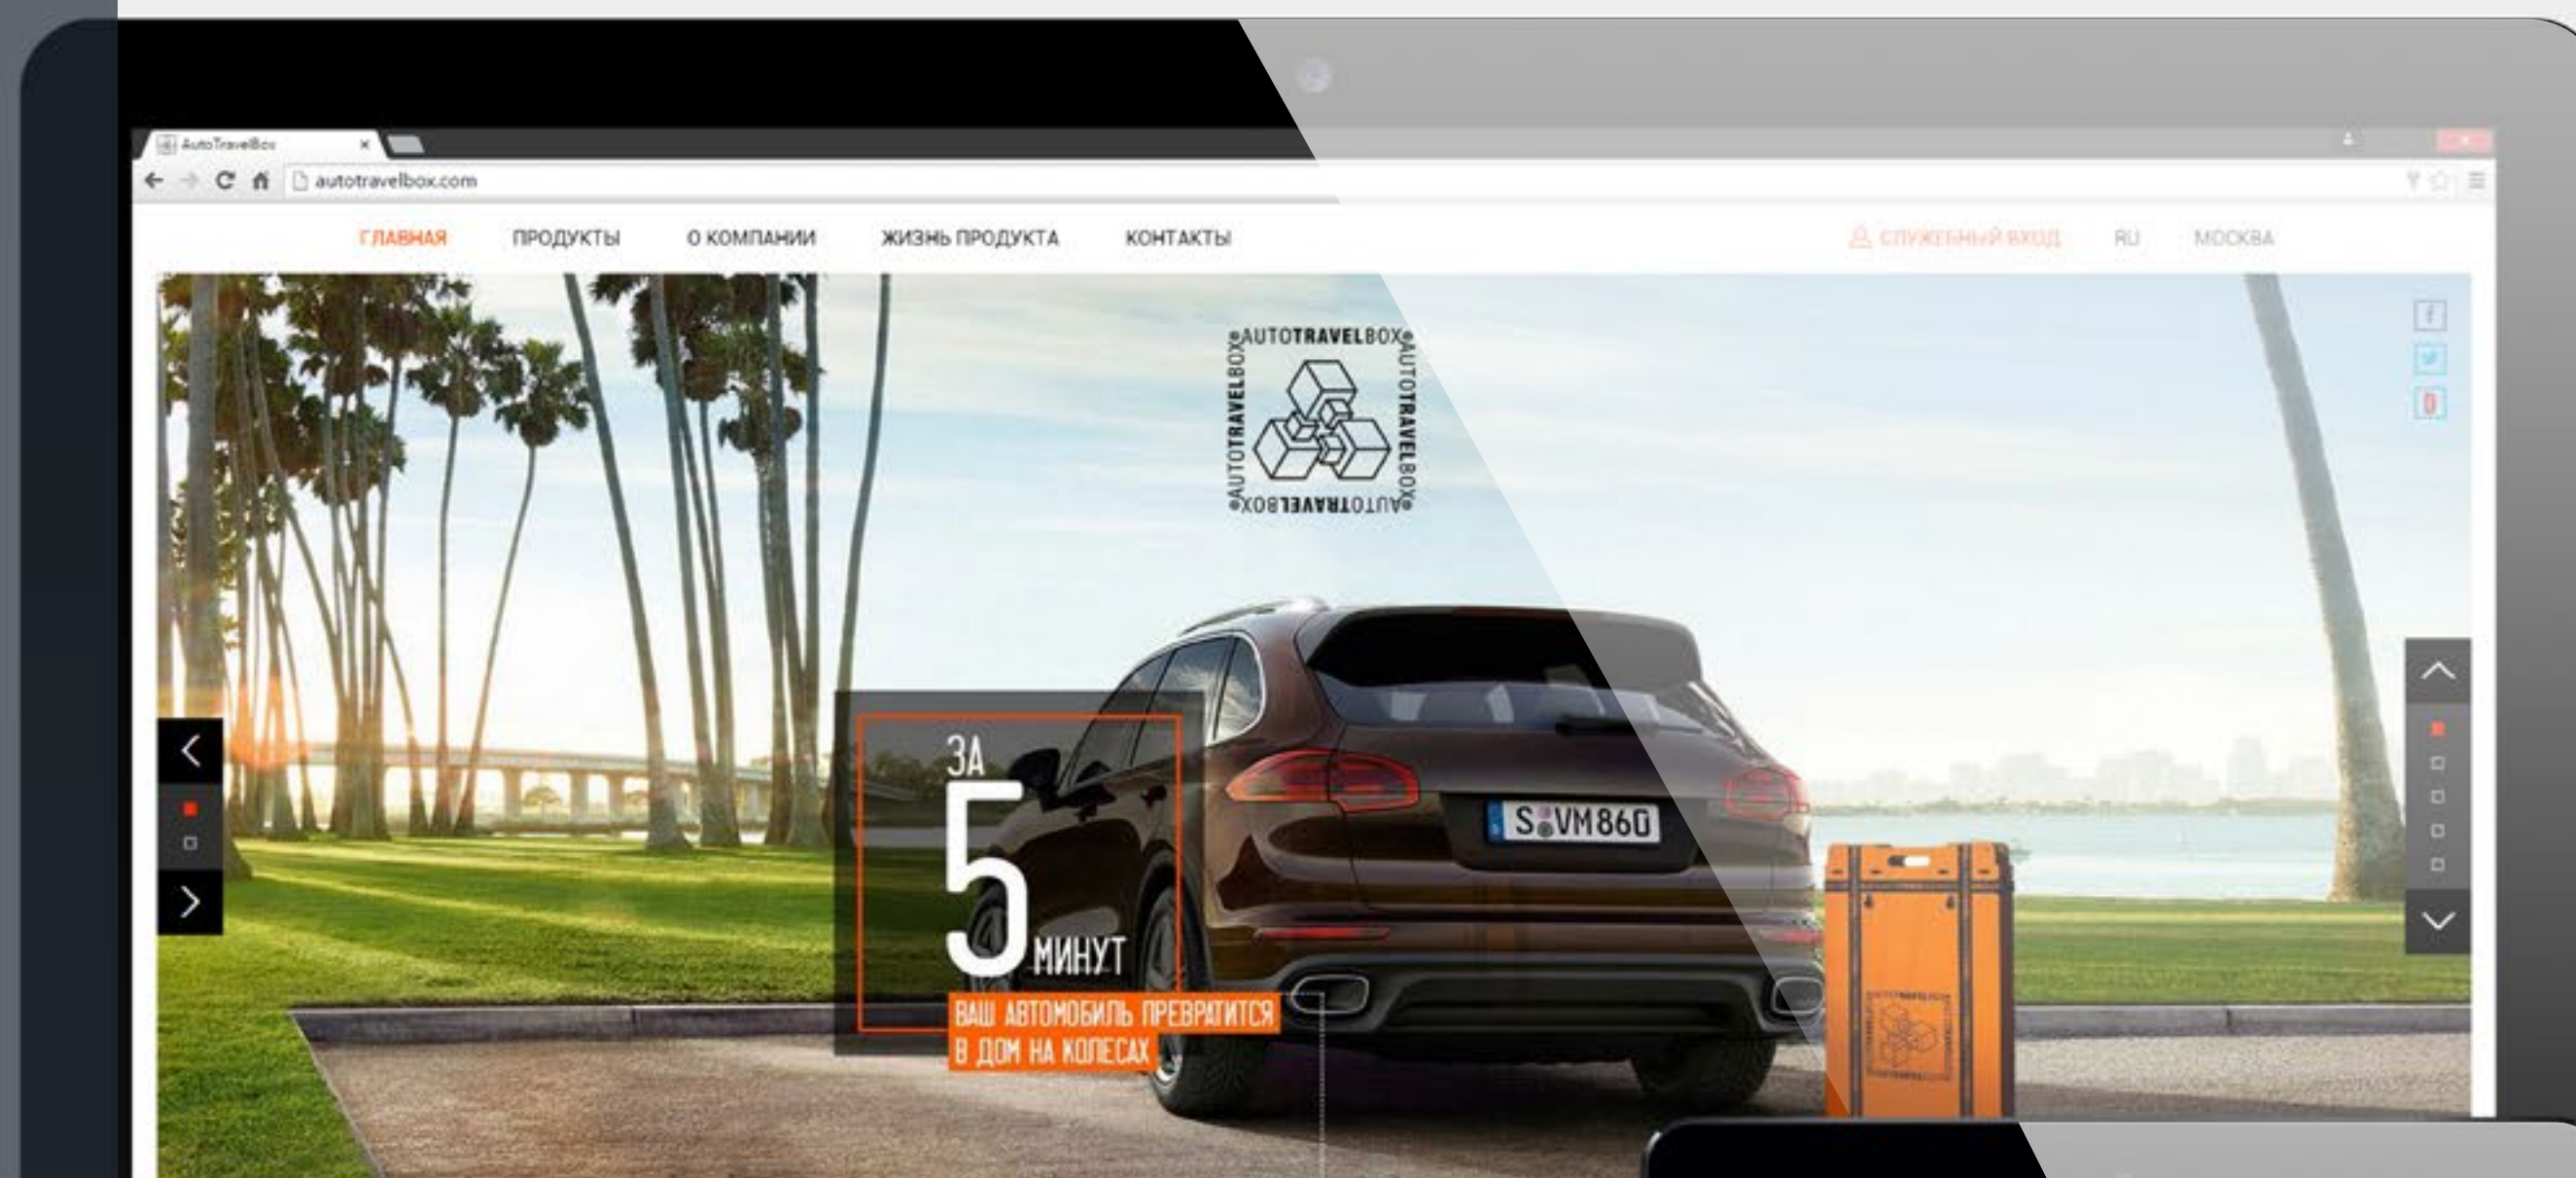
AutoTravelBox ×

autotravelbox.com

ГЛАВНАЯ ПРОДУКТЫ О КОМПАНИИ ЖИЗНЬ ПРОДУКТА КОНТАКТЫ

СЛУЖЕБНЫЙ ВХОД RU МОСКВА

AUTOTRAVELBOX AUTOTRAVELBOX AUTOTRAVELBOX AUTOTRAVELBOX

ЗА 5 МИНУТ

ВАШ АВТОМОБИЛЬ ПРЕВРАТИТСЯ В ДОМ НА КОЛЕСАХ

S VM 860